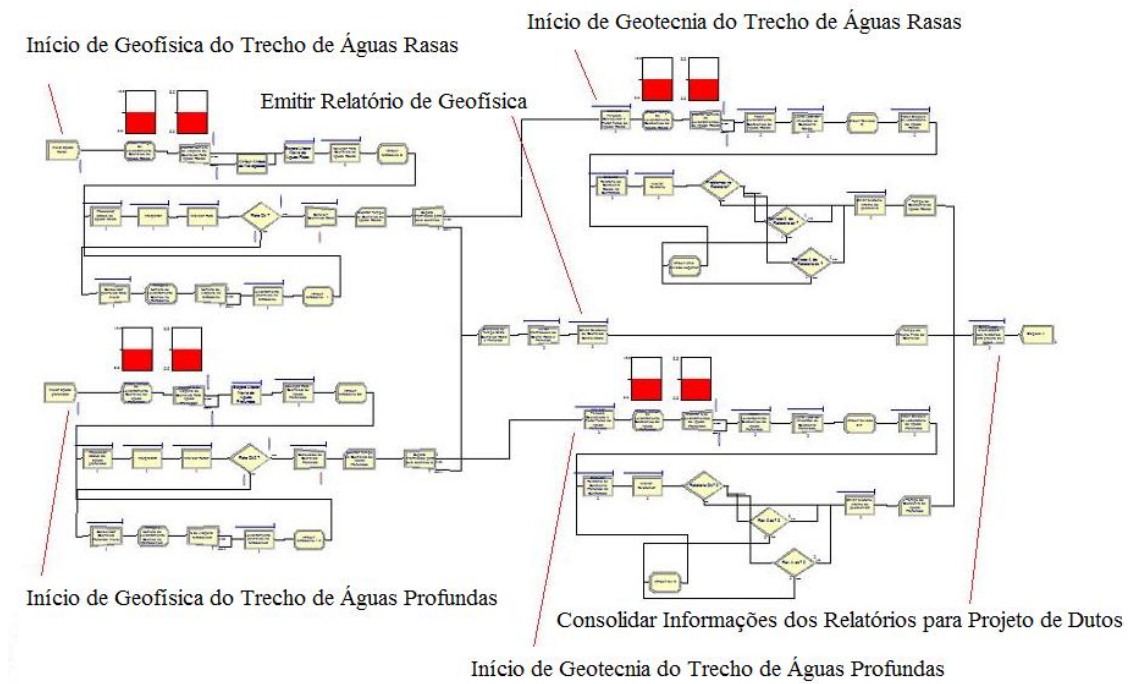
Início de Geotecnia do Trecho de Águas Rasas

Início de Geofísica do Trecho de Águas Rasas

Emitir Relatório de Geofísica

Início de Geofísica do Trecho de Águas Profundas

Consolidar Informações dos Relatórios para Projeto de Dutos

Início de Geotecnia do Trecho de Águas Profundas